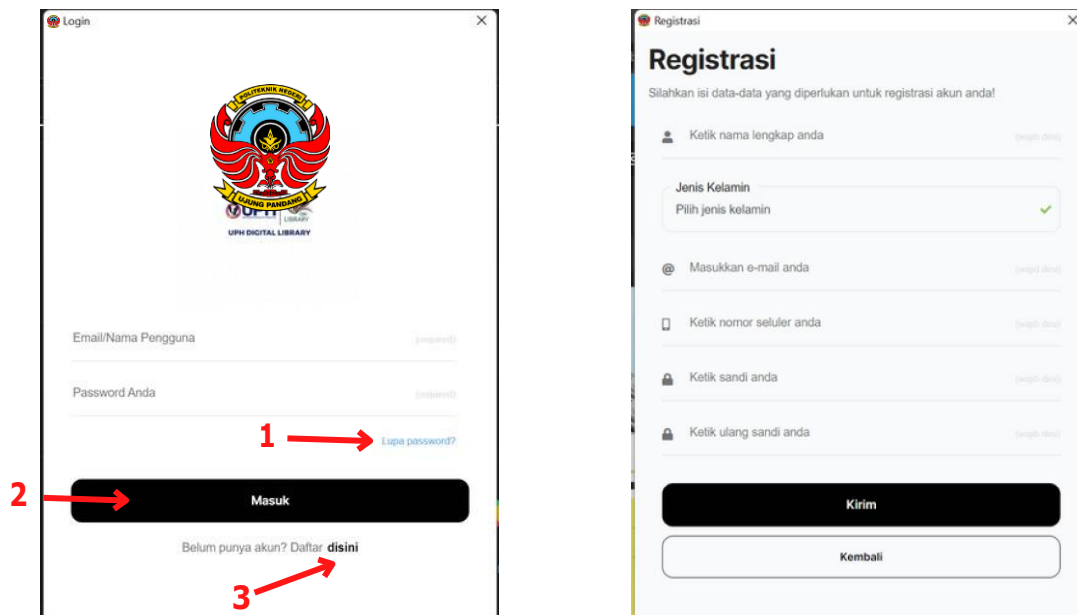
Login

POLITEKNIK NEGERI
UJUNG PANDANG
UPH LIBRARY
UPH DIGITAL LIBRARY

Email/Nama Pengguna (required)

Password Anda (required)

1 Lupa password?

2 Masuk

Belum punya akun? Daftar disini

3

Registrasi

Registrasi

Silahkan isi data-data yang diperlukan untuk registrasi akun anda!

Ketik nama lengkap anda (wajib diisi)

Jenis Kelamin
Pilih jenis kelamin

Masukkan e-mail anda (wajib diisi)

Ketik nomor seluler anda (wajib diisi)

Ketik sandi anda (wajib diisi)

Ketik ulang sandi anda (wajib diisi)

Kirim

Kembali